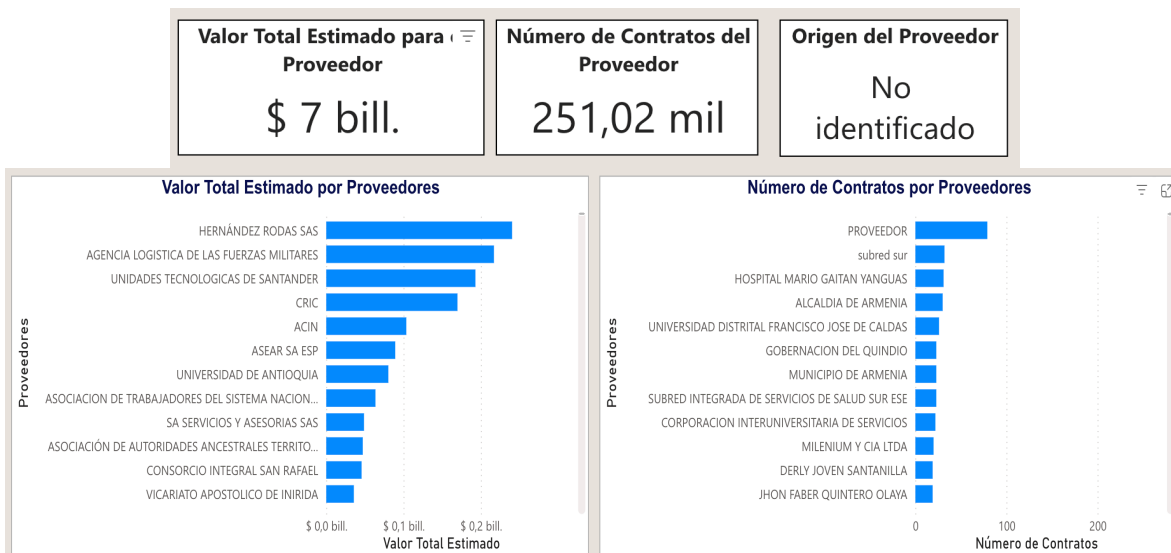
Valor Total Estimado para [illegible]
Proveedor
$ 7 bill.

Número de Contratos del Proveedor
251,02 mil

Origen del Proveedor
No identificado

Valor Total Estimado por Proveedores

Proveedores

HERNÁNDEZ RODAS SAS
AGENCIA LOGISTICA DE LAS FUERZAS MILITARES
UNIDADES TECNOLOGICAS DE SANTANDER
CRIC
ACIN
ASEAR SA ESP
UNIVERSIDAD DE ANTIOQUIA
ASOCIACION DE TRABAJADORES DEL SISTEMA NACION...
SA SERVICIOS Y ASESORIAS SAS
ASOCIACIÓN DE AUTORIDADES ANCESTRALES TERRITO...
CONSORCIO INTEGRAL SAN RAFAEL
VICARIATO APOSTOLICO DE INIRIDA

$ 0,0 bill. $ 0,1 bill. $ 0,2 bill.
Valor Total Estimado

Número de Contratos por Proveedores

Proveedores

PROVEEDOR
subred sur
HOSPITAL MARIO GAITAN YANGUAS
ALCALDIA DE ARMENIA
UNIVERSIDAD DISTRITAL FRANCISCO JOSE DE CALDAS
GOBERNACION DEL QUINDIO
MUNICIPIO DE ARMENIA
SUBRED INTEGRADA DE SERVICIOS DE SALUD SUR ESE
CORPORACION INTERUNIVERSITARIA DE SERVICIOS
MILENIUM Y CIA LTDA
DERLY JOVEN SANTANILLA
JHON FABER QUINTERO OLAYA

0 100 200
Número de Contratos